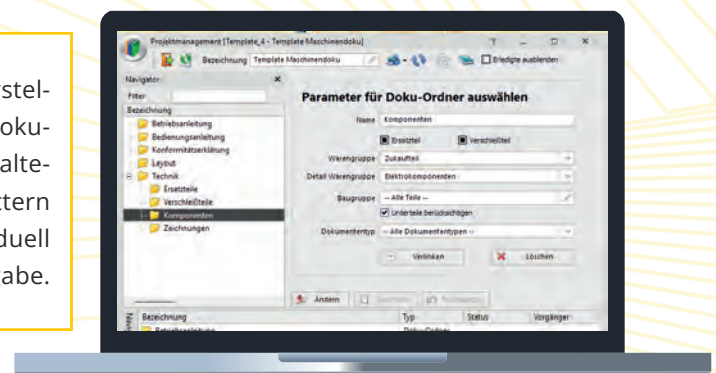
stelokualtetternduellabe.

Projektmanagement [Template_4 - Template Maschinendoku]

? – □ ×

Bezeichnung Template Maschinendoku

Erledigte ausblenden

Navigator ×

Filter

Bezeichnung

Betriebsanleitung

Bedienungsanleitung

Konformitätserklärung

Layout

Technik

Ersatzteile

Verschleißteile

Komponenten

Zeichnungen

Parameter für Doku-Ordner auswählen

Name Komponenten

Ersatzteil

Verschleißteil

Warengruppe Zukaufteil

Detail Warengruppe Elektrokomponenten

Baugruppe -- Alle Teile --

Unterteile berücksichtigen

Dokumententyp -- Alle Dokumententypen --

Verlinken

Löschen

Ändern

Bezeichnung

Typ

Status

Vorgänger

Betriebsanleitung

Doku-Ordner